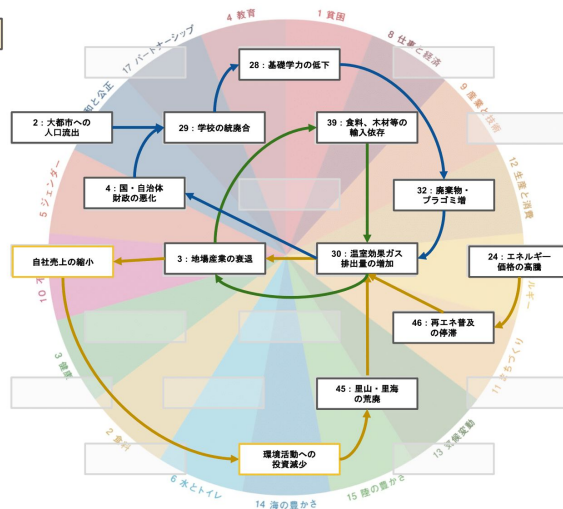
4 教育

1 貧困

17 パートナーシップ

8 仕事と経済

9 産業と技術

12 生産と消費

5 ジェンダー

10 不平等

3 健康

2 食料

6 水とトイレ

14 海の豊かさ

15 陸の豊かさ

13 気候変動

11 まちづくり

7 エネルギー

28：基礎学力の低下

2：大都市への人口流出

29：学校の統廃合

39：食料、木材等の輸入依存

32：廃棄物・プラゴミ増

4：国・自治体財政の悪化

自社売上の縮小

3：地場産業の衰退

30：温室効果ガス排出量の増加

24：エネルギー価格の高騰

46：再エネ普及の停滞

45：里山・里海の荒廃

環境活動への投資減少